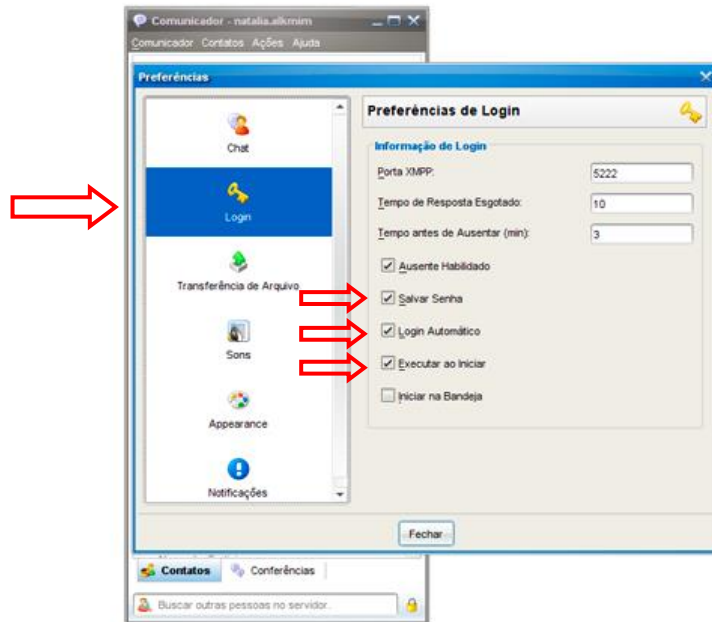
Comunicador - natalia.alkmim
Comunicador Contatos Ações Ajuda

Preferências

Chat
Login
Transferência de Arquivo
Sons
Appearance
Notificações

Preferências de Login

Informação de Login

Porta XMPP: 5222
Tempo de Resposta Esgotado: 10
Tempo antes de Ausentar (min): 3

Ausente Habilitado
Salvar Senha
Login Automático
Executar ao Iniciar
Iniciar na Bandeja

Fechar

Contatos Conferências

Buscar outras pessoas no servidor.